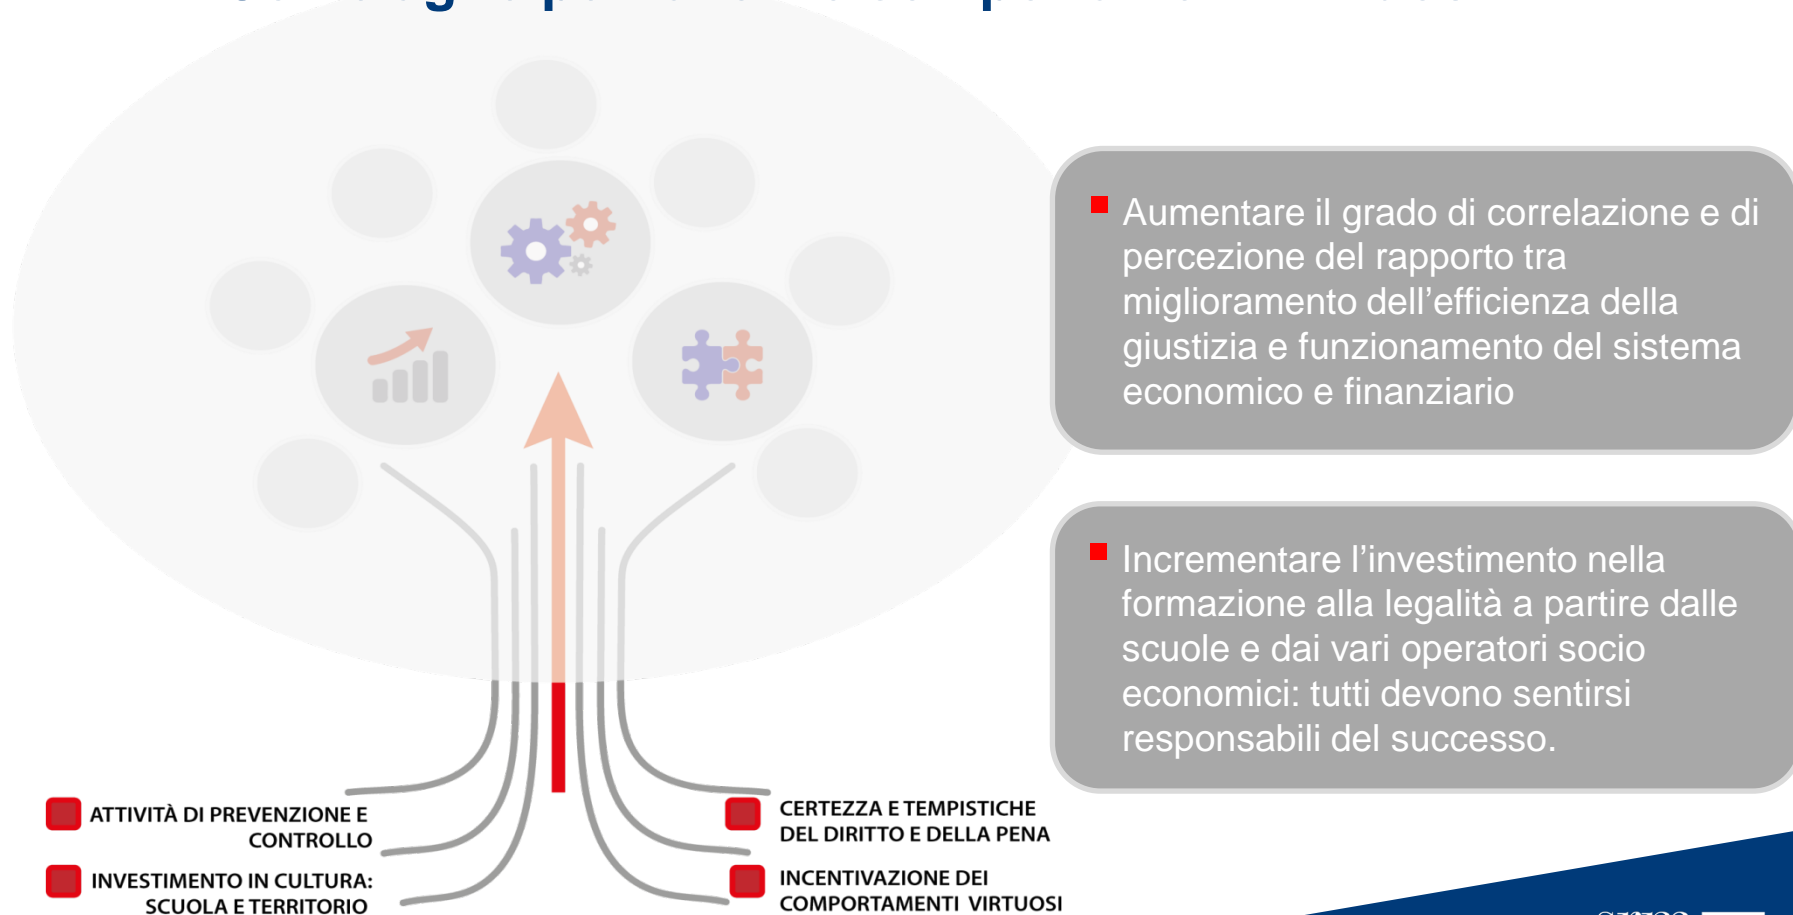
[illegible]

Aumentare il grado di correlazione e di percezione del rapporto tra miglioramento dell'efficienza della giustizia e funzionamento del sistema economico e finanziario

Incrementare l'investimento nella formazione alla legalità a partire dalle scuole e dai vari operatori socio economici: tutti devono sentirsi responsabili del successo.

ATTIVITÀ DI PREVENZIONE E CONTROLLO

INVESTIMENTO IN CULTURA: SCUOLA E TERRITORIO

CERTEZZA E TEMPISTICHE DEL DIRITTO E DELLA PENA

INCENTIVAZIONE DEI COMPORTAMENTI VIRTUOSI

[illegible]